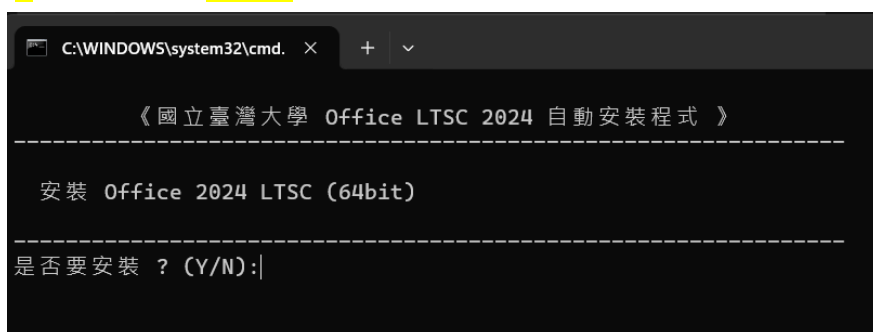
C:\WINDOWS\system32\cmd. ×

《國立臺灣大學 Office LTSC 2024 自動安裝程式 》
------------------------------------------------------------

安裝 Office 2024 LTSC (64bit)

------------------------------------------------------------
是否要安裝 ? (Y/N):